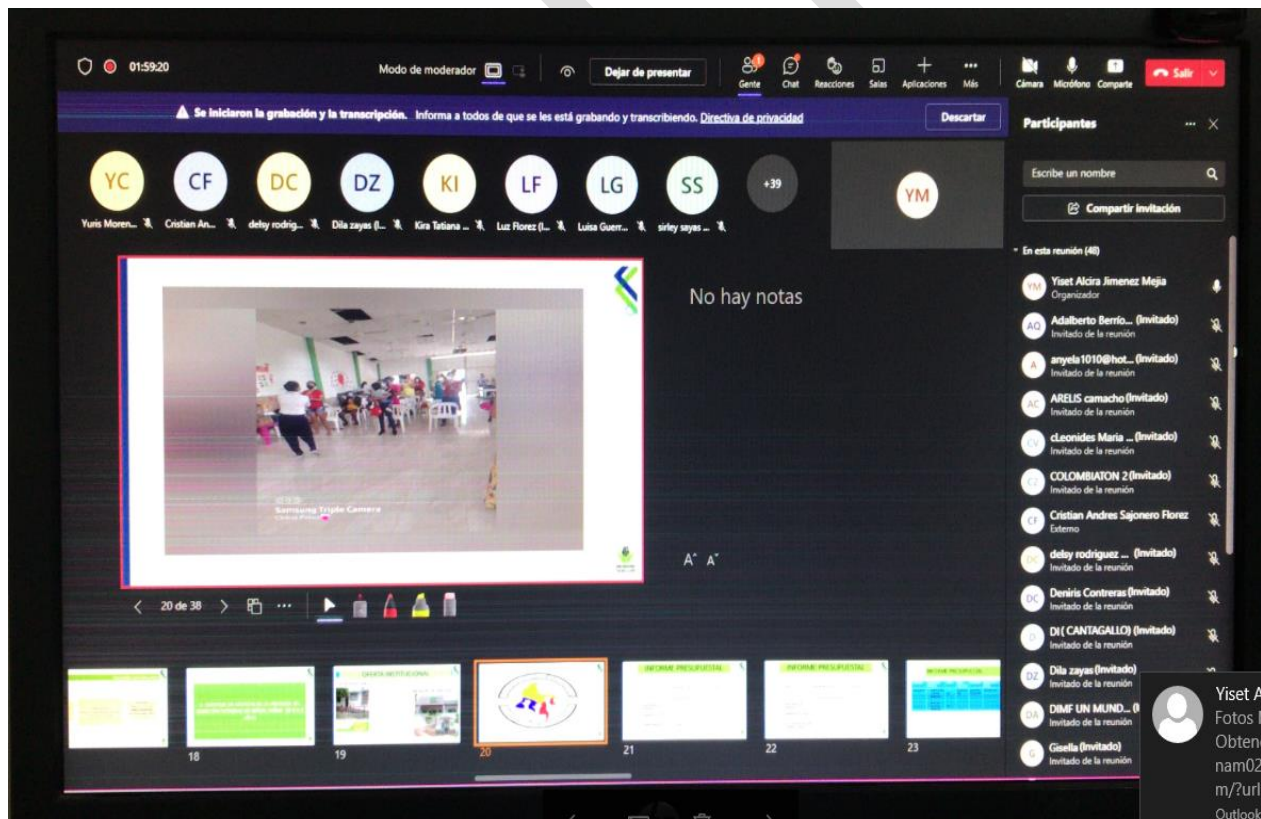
01:59:20

Modo de moderador

Dejar de presentar

Gente Chat Reacciones Salas Aplicaciones Más

Cámara Micrófono Compartir

Salir

Se iniciaron la grabación y la transcripción. Informa a todos de que se les está grabando y transcribiendo. Directiva de privacidad

Descartar

Participantes

YC Yuris Moren...
CF Cristian An...
DC delsy rodrig...
DZ Dila zayas (I...
KI Kira Tatiana ...
LF Luz Florez (I...
LG Luisa Guerr...
SS sirley sayas ...
+39

YM

Samsung Triple Camera

No hay notas

A˄ A˅

20 de 38

18 19 20 21 22 23

OFERTA INSTITUCIONAL

INFORME PRESUPUESTAL

INFORME PRESUPUESTAL

INFORME PRESUPUESTAL

Escribe un nombre

Compartir invitación

En esta reunión (48)

YM Yiset Alcira Jimenez Mejia
Organizador

AQ Adalberto Berrío... (Invitado)
Invitado de la reunión

A anyela1010@hot... (Invitado)
Invitado de la reunión

AC ARELIS camacho (Invitado)
Invitado de la reunión

CV cLeonides Maria ... (Invitado)
Invitado de la reunión

C2 COLOMBIATON 2 (Invitado)
Invitado de la reunión

CF Cristian Andres Sajonero Florez
Externo

DC delsy rodriguez ... (Invitado)
Invitado de la reunión

DC Deniris Contreras (Invitado)
Invitado de la reunión

D DI( CANTAGALLO) (Invitado)
Invitado de la reunión

DZ Dila zayas (Invitado)
Invitado de la reunión

DA DIMF UN MUND... (I
Invitado de la reunión

G Gisella (Invitado)
Invitado de la reunión

Yiset A
Fotos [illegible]
Obten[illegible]
nam02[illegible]
m/?url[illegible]
Outlook